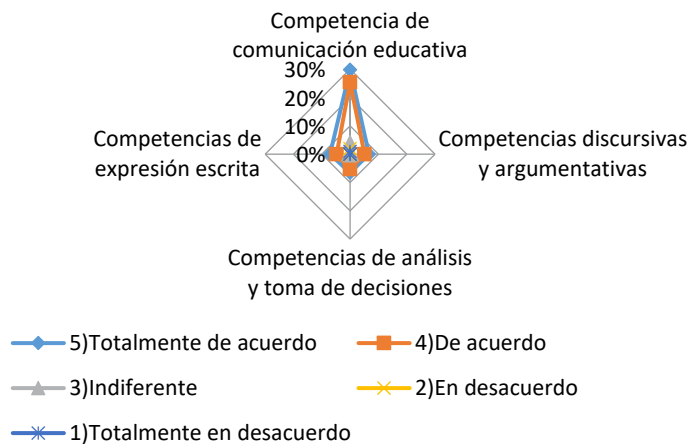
Competencia de comunicación educativa

30%

20%

10%

0%

Competencias discursivas y argumentativas

Competencias de análisis y toma de decisiones

Competencias de expresión escrita

5)Totalmente de acuerdo

4)De acuerdo

3)Indiferente

2)En desacuerdo

1)Totalmente en desacuerdo